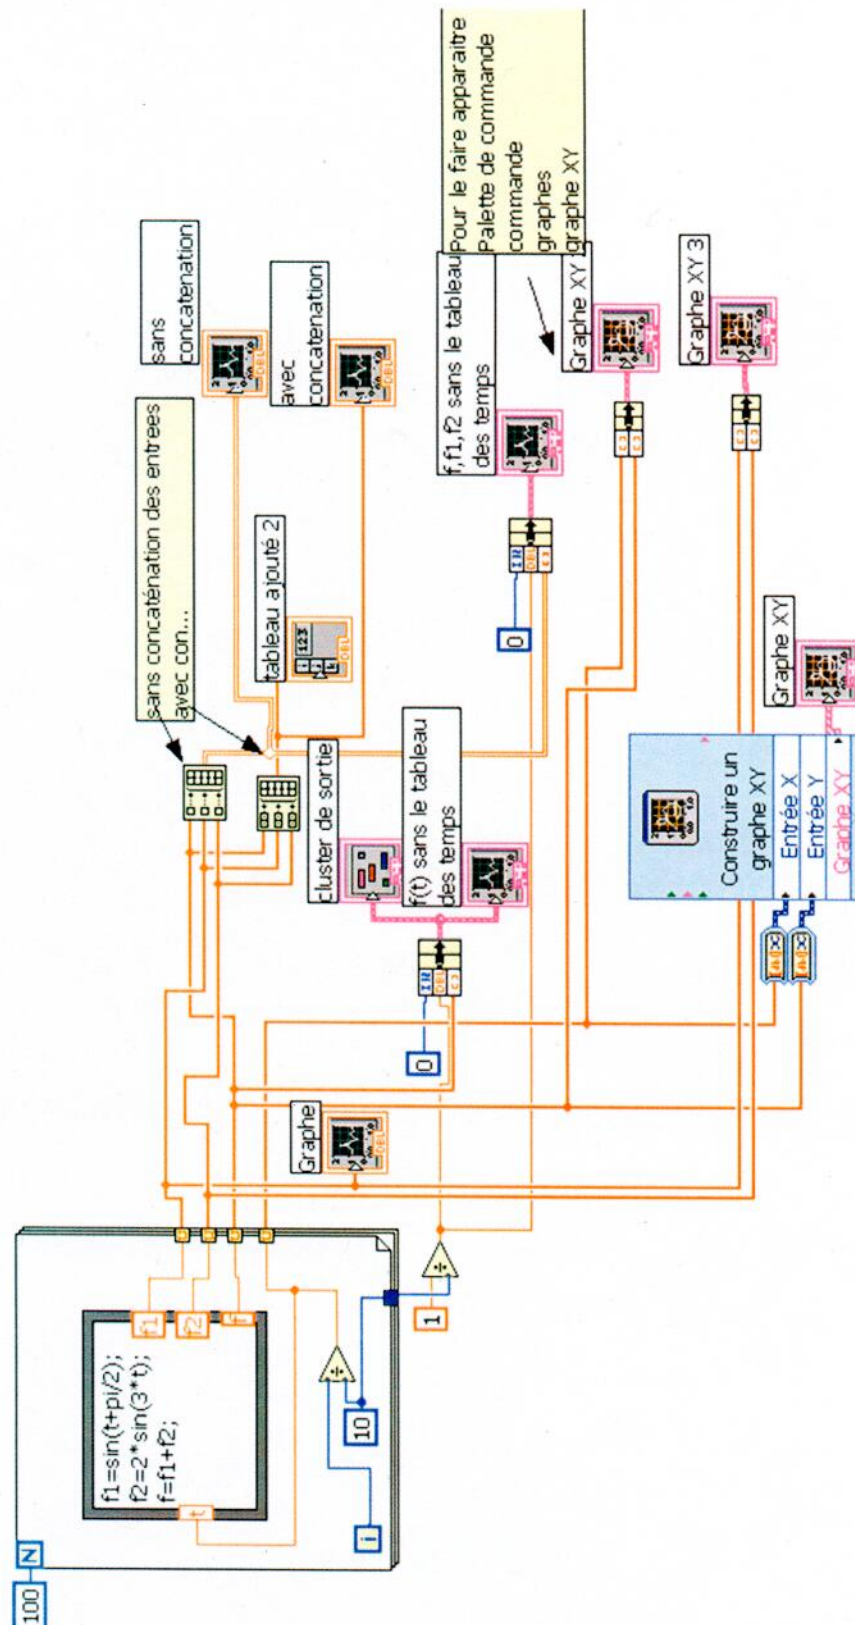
Pour le faire apparaitre
Palette de commande
commande
graphes
graphe XY

sans
concatenation

avec
concatenation

sans concaténation des entrees
avec con...

tableau ajouté 2

f,f1,f2 sans le tableau
des temps

Graphe XY

Graphe XY 3

cluster de sortie

f(t) sans le tableau
des temps

0

0

Construire un
graphe XY
Entrée X
Entrée Y
Graphe XY

Graphe XY

Graphe

f1=sin(t+pi/2);
f2=2*sin(3*t);
f=f1+f2;

f1
f2
f
t

10

1

i

N

100